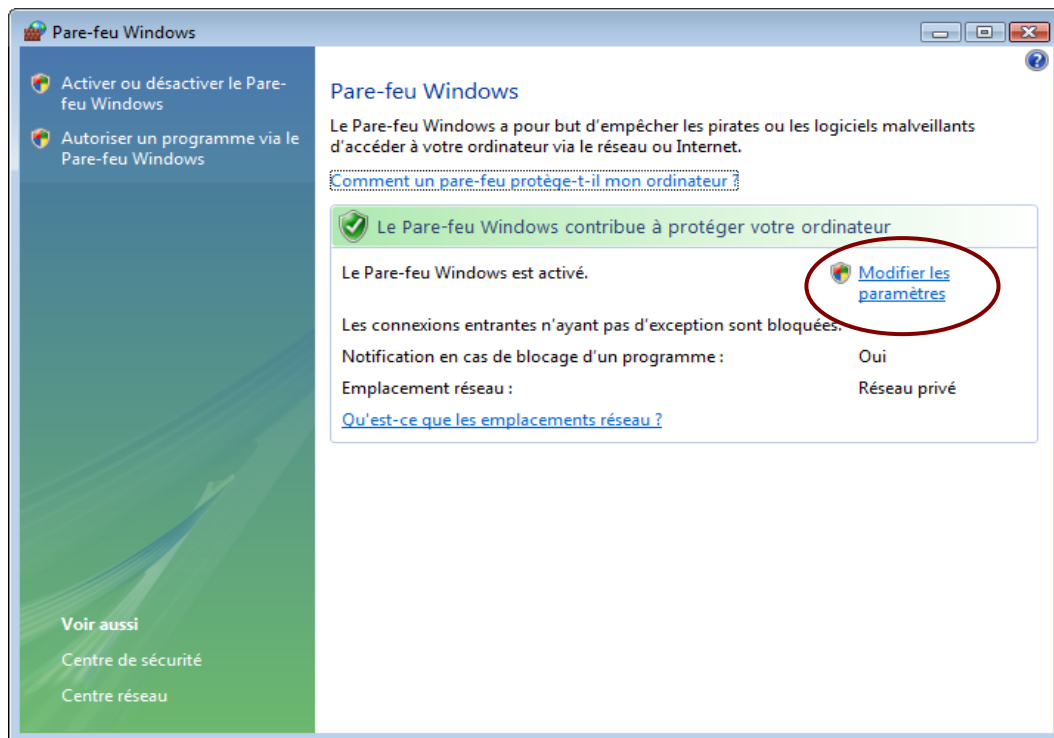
Pare-feu Windows

Activer ou désactiver le Pare-feu Windows

Autoriser un programme via le Pare-feu Windows

Voir aussi

Centre de sécurité

Centre réseau

Pare-feu Windows

Le Pare-feu Windows a pour but d'empêcher les pirates ou les logiciels malveillants d'accéder à votre ordinateur via le réseau ou Internet.

Comment un pare-feu protège-t-il mon ordinateur ?

Le Pare-feu Windows contribue à protéger votre ordinateur

Le Pare-feu Windows est activé.

Modifier les paramètres

Les connexions entrantes n'ayant pas d'exception sont bloquées.

| Notification en cas de blocage d'un programme : | Oui |
|---|---|
| Emplacement réseau : | Réseau privé |

Qu'est-ce que les emplacements réseau ?